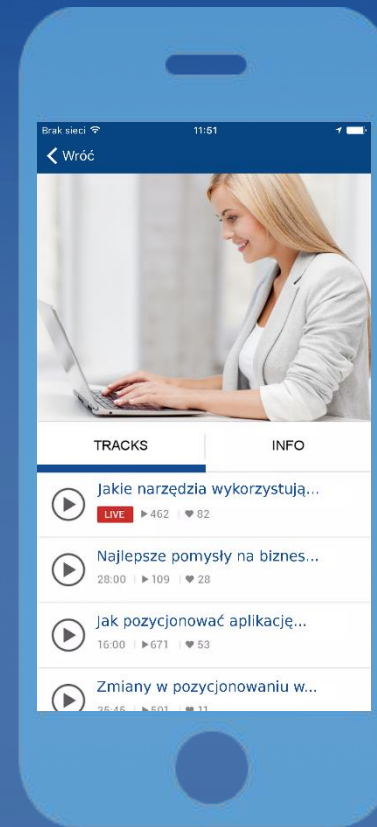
Brak sieci 11:51

Wróć

TRACKS

INFO

Jakie narzędzia wykorzystują...

LIVE ▶462 | ♥82

Najlepsze pomysły na biznes...

28:00 | ▶109 | ♥28

Jak pozycjonować aplikację...

16:00 | ▶671 | ♥53

Zmiany w pozycjonowaniu w...

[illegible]